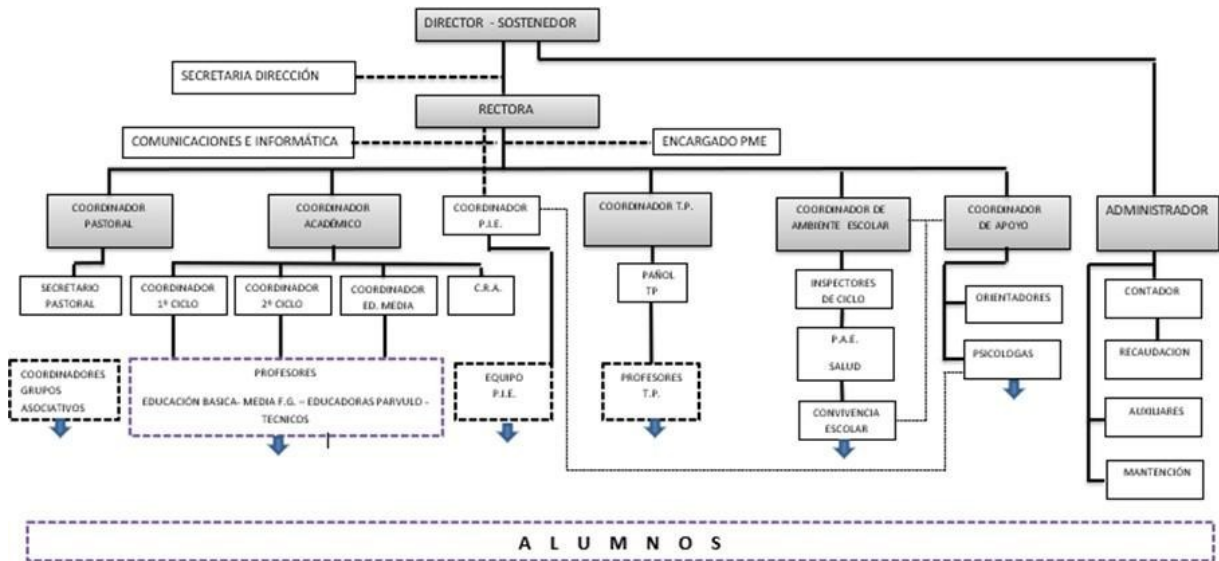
DIRECTOR - SOSTENEDOR

SECRETARIA DIRECCIÓN

RECTORA

COMUNICACIONES E INFORMÁTICA

ENCARGADO PME

COORDINADOR PASTORAL

COORDINADOR ACADÉMICO

COORDINADOR P.I.E.

COORDINADOR T.P.

COORDINADOR DE AMBIENTE ESCOLAR

COORDINADOR DE APOYO

ADMINISTRADOR

SECRETARIO PASTORAL

COORDINADOR 1º CICLO

COORDINADOR 2º CICLO

COORDINADOR ED. MEDIA

C.R.A.

PAÑOL TP

INSPECTORES DE CICLO

ORIENTADORES

CONTADOR

P.A.E. SALUD

PSICOLOGAS

RECAUDACION

COORDINADORES GRUPOS ASOCIATIVOS

PROFESORES
EDUCACIÓN BASICA- MEDIA F.G. – EDUCADORAS PARVULO - TECNICOS

EQUIPO P.I.E.

PROFESORES T.P.

CONVIVENCIA ESCOLAR

AUXILIARES

MANTENCIÓN

A L U M N O S